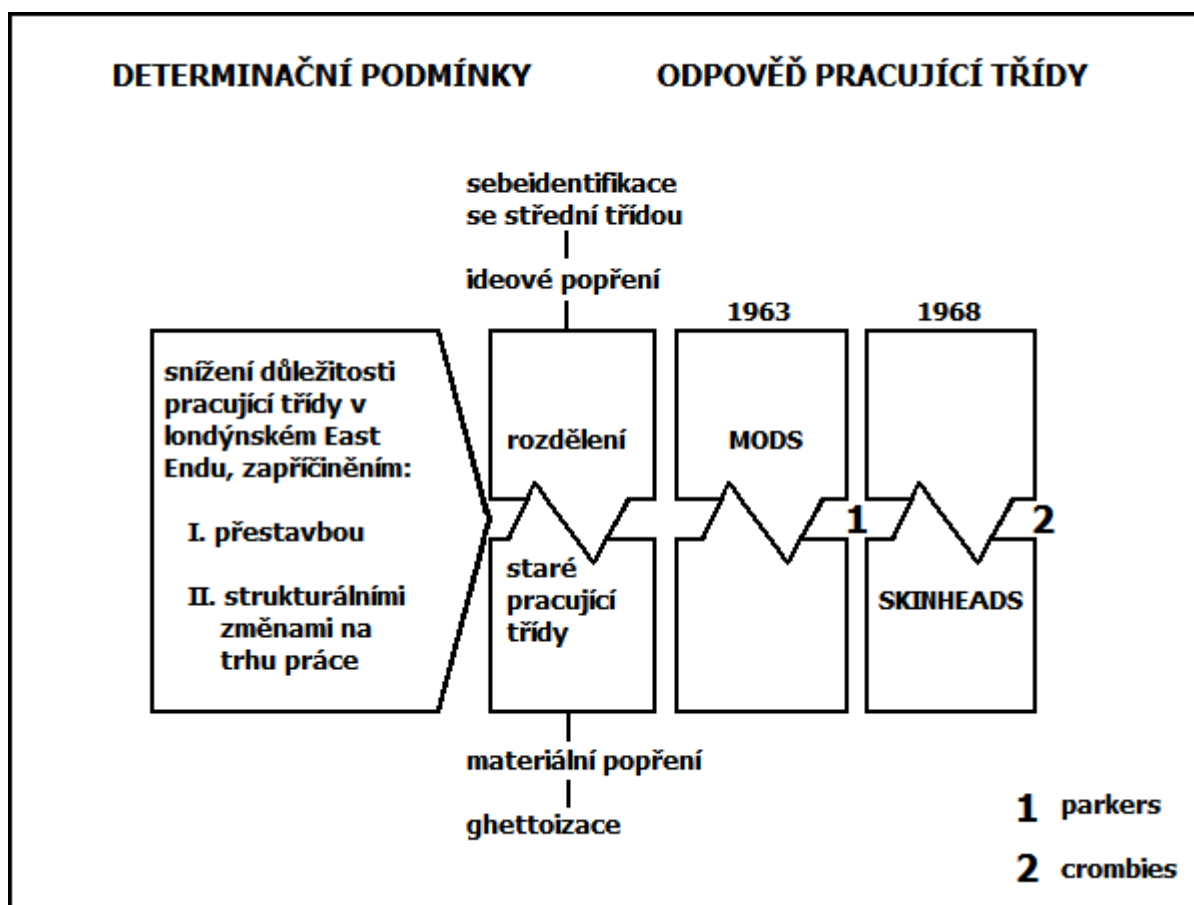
DETERMINAČNÍ PODMÍNKY

ODPOVĚĎ PRACUJÍCÍ TŘÍDY

sebeidentifikace se střední třídou

ideové popření

1963

1968

snížení důležitosti pracující třídy v londýnském East Endu, zapříčiněním:

I. přestavbou

II. strukturálními změnami na trhu práce

rozdělení

staré pracující třídy

MODS

1

2

SKINHEADS

materiální popření

ghettoizace

1 parkers

2 crombies